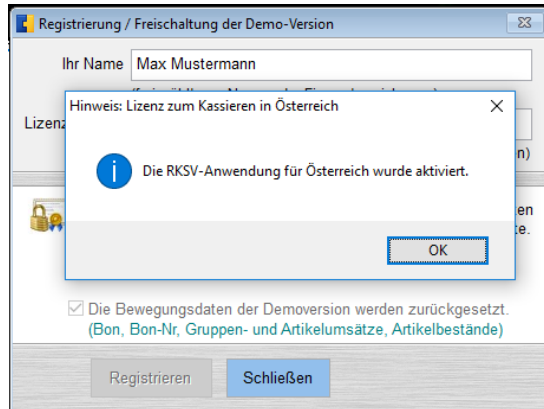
Registrierung / Freischaltung der Demo-Version

Ihr Name Max Mustermann

Lizenz

n)

en

te.

Hinweis: Lizenz zum Kassieren in Österreich

Die RKSV-Anwendung für Österreich wurde aktiviert.

OK

Die Bewegungsdaten der Demoversion werden zurückgesetzt. (Bon, Bon-Nr, Gruppen- und Artikelumsätze, Artikelbestände)

Registrieren Schließen